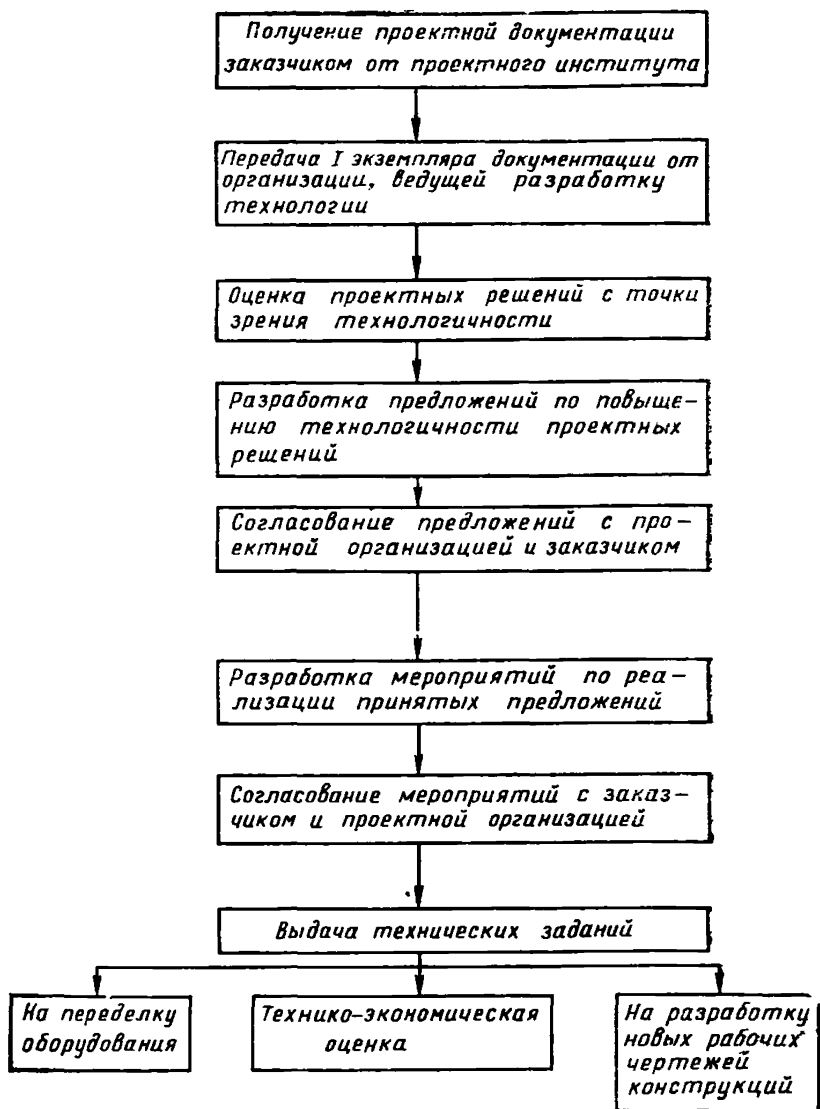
Получение проектной документации заказчиком от проектного института

Передача I экземпляра документации от организации, ведущей разработку технологии

Оценка проектных решений с точки зрения технологичности

Разработка предложений по повышению технологичности проектных решений

Согласование предложений с проектной организацией и заказчиком

Разработка мероприятий по реализации принятых предложений

Согласование мероприятий с заказчиком и проектной организацией

Выдача технических заданий

На переделку оборудования

Технико-экономическая оценка

На разработку новых рабочих чертежей конструкций